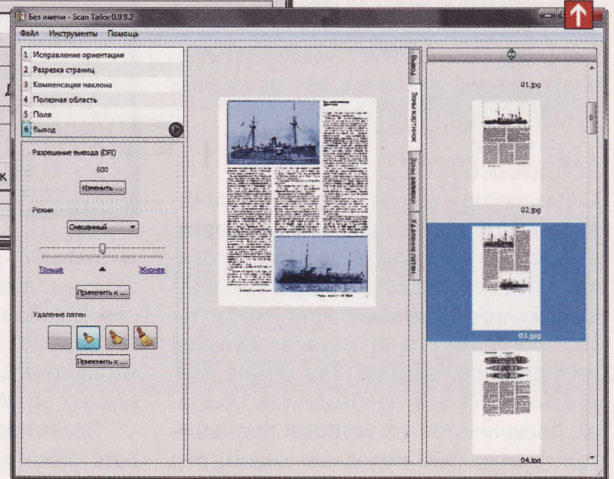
Без имени - Scan Tailor 0.9.9.2

Файл Инструменты Помощь

1 Исправление ориентация
2 Разрезка страниц
3 Компенсация наклона
4 Полезная область
5 Поля
6 Вывод

Разрешение вывода (DPI)
600
Изменить ...

Режим
Смешанный

Тоньше Жирнее

Применить к ...

Удаление пятен

Применить к ...

Вывод
Зоны картинок
Зоны заливки
Удаление пятен

01.jpg
02.jpg
03.jpg
04.jpg